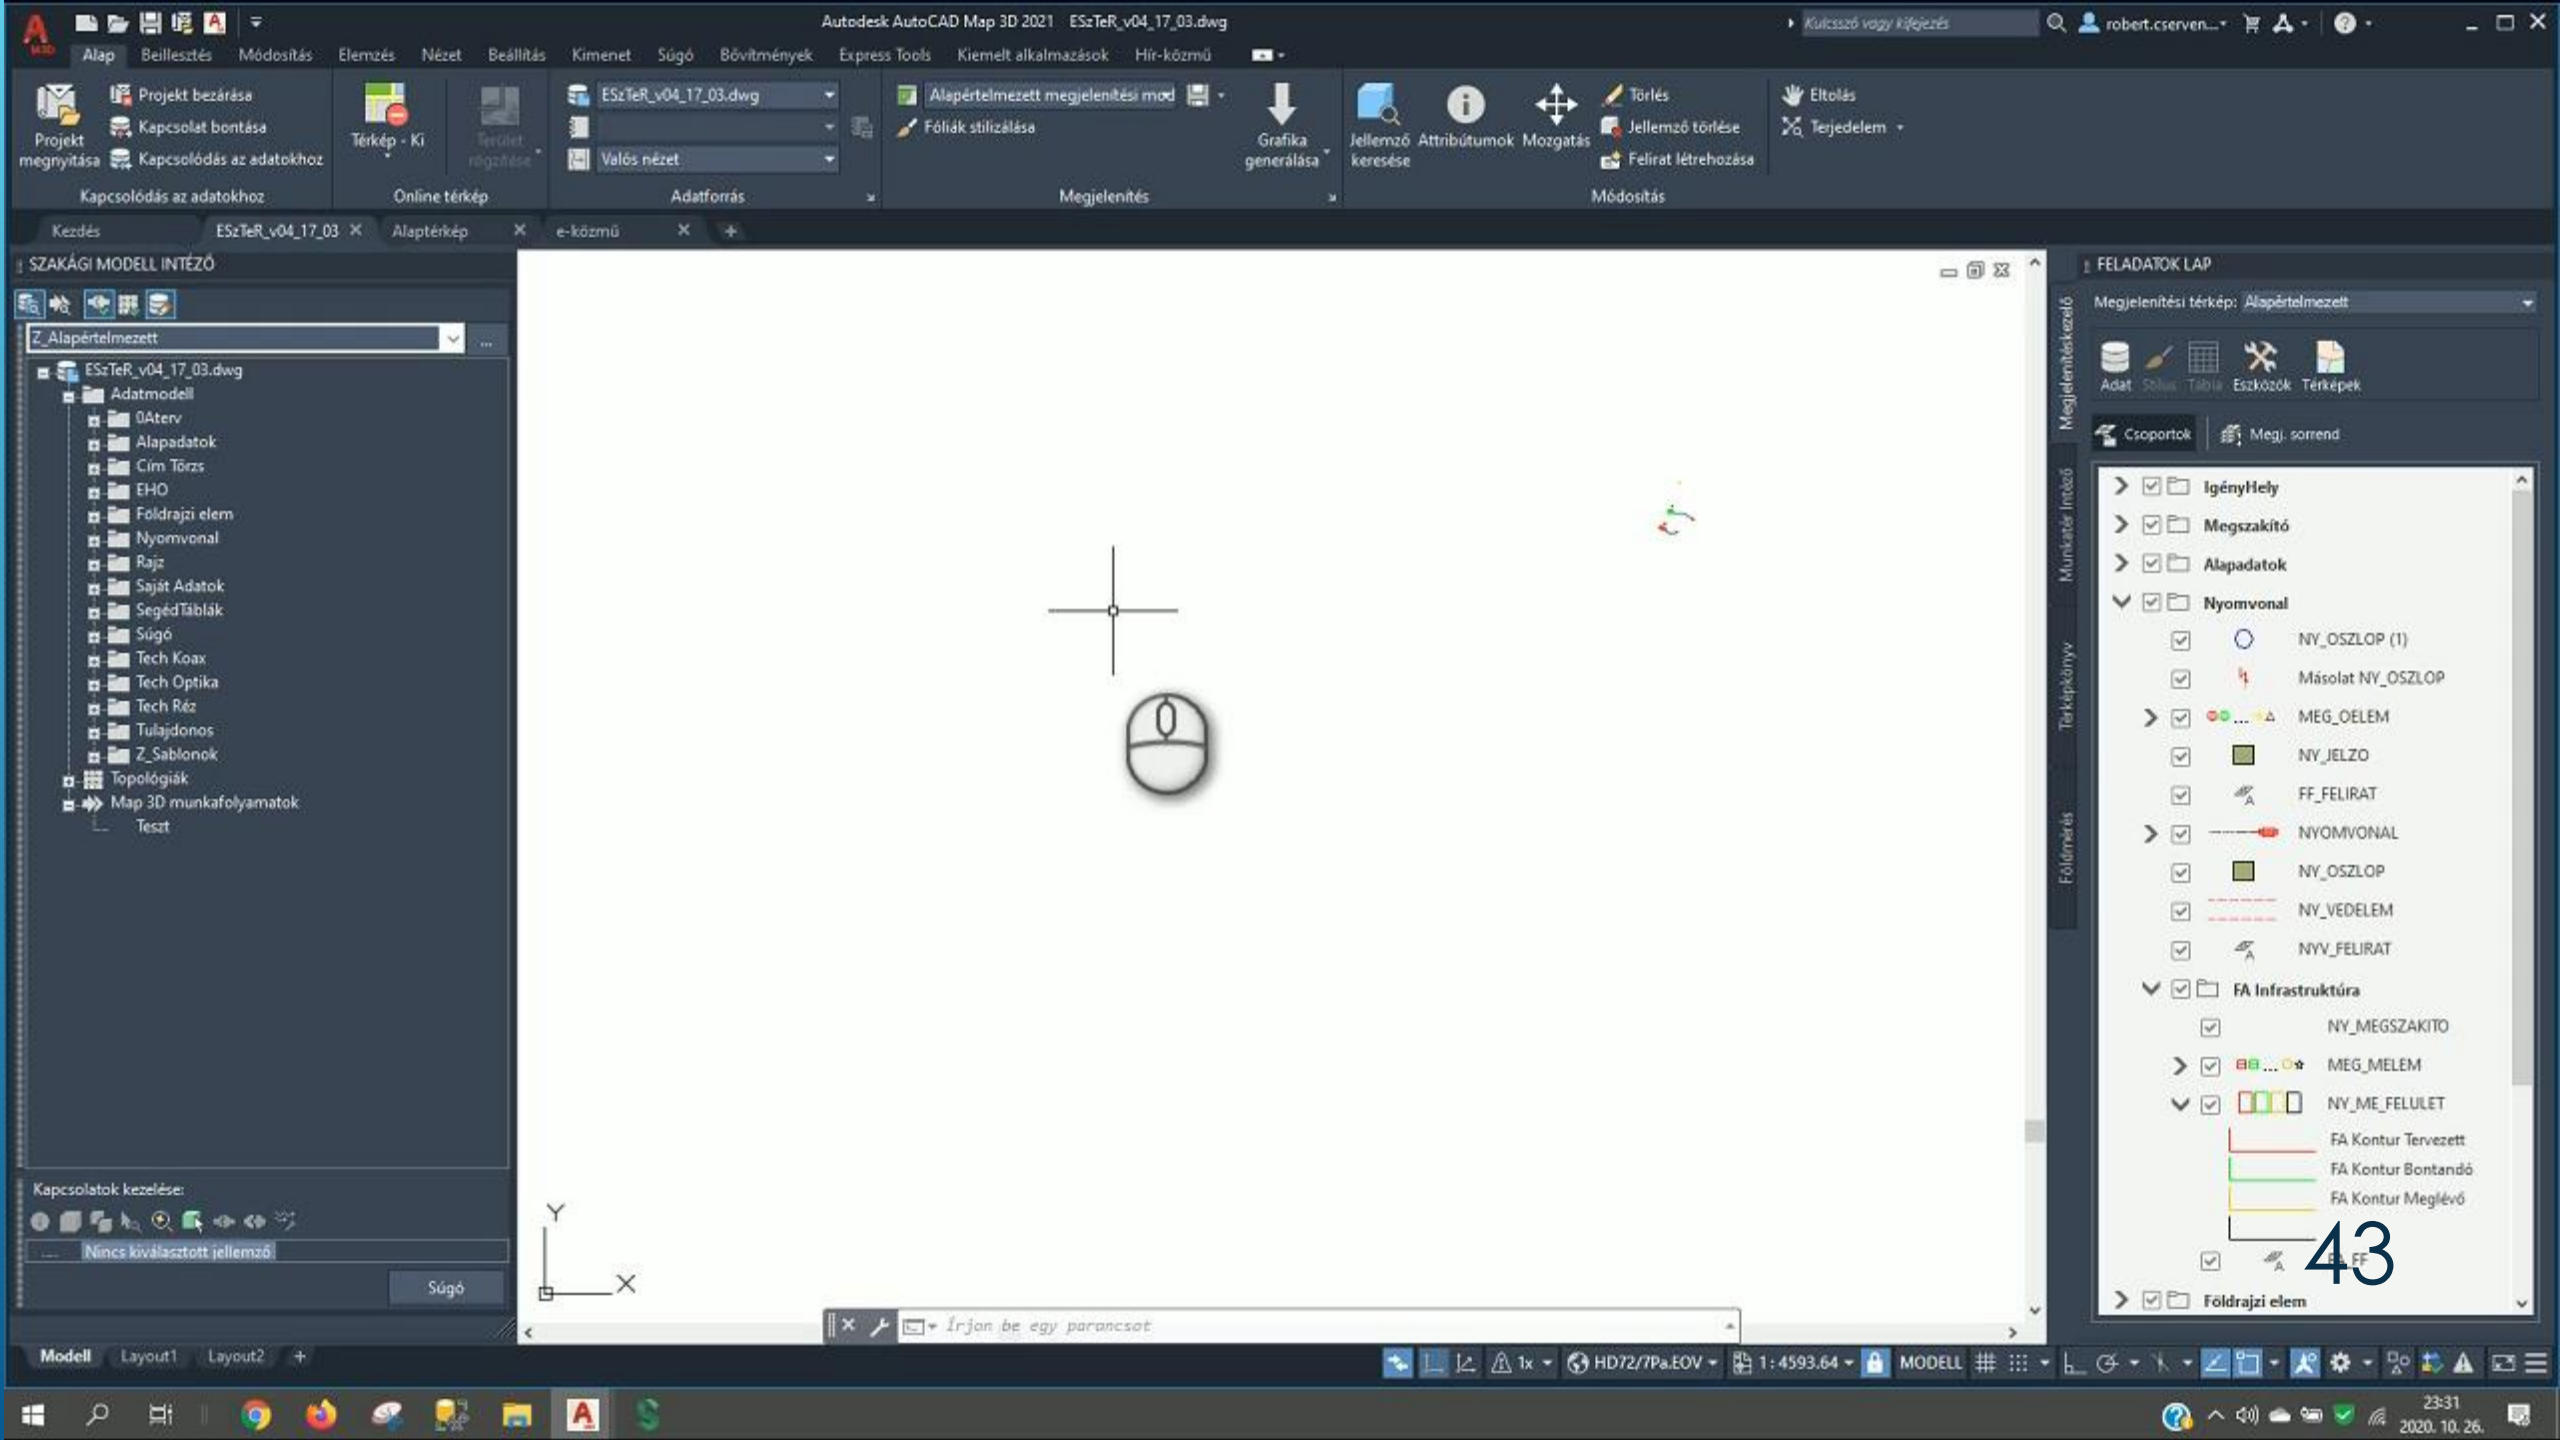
Autodesk AutoCAD Map 3D 2021 ESzTeR_v04_17_03.dwg

Kulcsszó vagy kifejezés

robert.cserven...

Alap Beillesztés Módosítás Elemzés Nézet Beállítás Kimenet Súgó Bővítmények Express Tools Kiemelt alkalmazások Hír-közmű

Projekt megnyitása
Projekt bezárása
Kapcsolat bontása
Kapcsolódás az adatokhoz
Kapcsolódás az adatokhoz

Térkép - Ki
Terület rögzítése
Online térkép

ESzTeR_v04_17_03.dwg
Valós nézet
Adatforrás

Alapértelmezett megjelenítési mód
Fóliák stilizálása
Grafika generálása
Megjelenítés

Jellemző keresése
Attribútumok
Mozgatás
Törlés
Jellemző törlése
Felirat létrehozása
Módosítás

Eltolás
Terjedelem

Kezdés ESzTeR_v04_17_03 Alaptérkép e-közmű

SZAKÁGI MODELL INTÉZŐ

Z_Alapértelmezett

ESzTeR_v04_17_03.dwg
Adatmodell
0Aterv
Alapadatok
Cím Törzs
EHO
Földrajzi elem
Nyomvonal
Rajz
Saját Adatok
SegédTáblák
Súgó
Tech Koax
Tech Optika
Tech Réz
Tulajdonos
Z_Sablonok
Topológiák
Map 3D munkafolyamatok
Teszt

Kapcsolatok kezelése:
Nincs kiválasztott jellemző
Súgó

Y
X

Írjon be egy parancsot

FELADATOK LAP
Megjelenítési térkép: Alapértelmezett
Adat Stílus Tábla Eszközök Térképek
Csoportok Megj. sorrend
Megjelenítéskezelő
Munkatér Intéző
Térképkönyv
Földmérés

IgényHely
Megszakító
Alapadatok
Nyomvonal
NY_OSZLOP (1)
Másolat NY_OSZLOP
MEG_OELEM
NY_JELZO
FF_FELIRAT
NYOMVONAL
NY_OSZLOP
NY_VEDELEM
NYV_FELIRAT
FA Infrastruktúra
NY_MEGSZAKITO
MEG_MELEM
NY_ME_FELULET
FA Kontur Tervezett
FA Kontur Bontandó
FA Kontur Meglévő
FF
Földrajzi elem

43

Modell Layout1 Layout2

1x HD72/7Pa.EOV 1:4593.64 MODELL

23:31
2020. 10. 26.